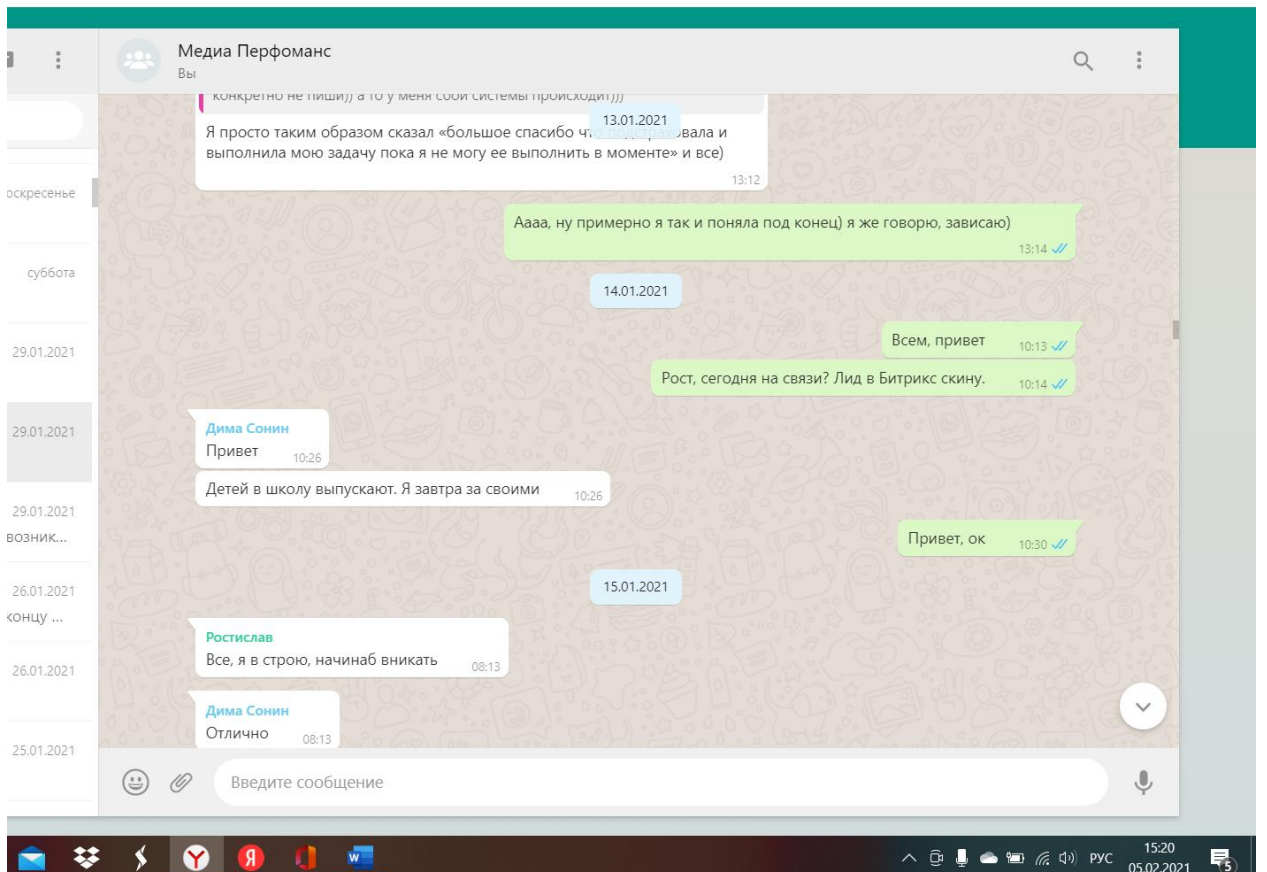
Медиа Перфоманс
Вы

оскресенье

суббота

29.01.2021

29.01.2021

29.01.2021
возник...

26.01.2021
концу ...

26.01.2021

25.01.2021

конкретно не пиши)) а то у меня сбои системы происходит)))

13.01.2021

Я просто таким образом сказал «большое спасибо что подстраховала и выполнила мою задачу пока я не могу ее выполнить в моменте» и все)
13:12

Аааа, ну примерно я так и поняла под конец) я же говорю, зависаю)
13:14

14.01.2021

Всем, привет
10:13

Рост, сегодня на связи? Лид в Битрикс скину.
10:14

Дима Сонин
Привет
10:26

Детей в школу выпускают. Я завтра за своими
10:26

Привет, ок
10:30

15.01.2021

Ростислав
Все, я в строю, начинаб вникать
08:13

Дима Сонин
Отлично
08:13

Введите сообщение

РУС
15:20
05.02.2021
5